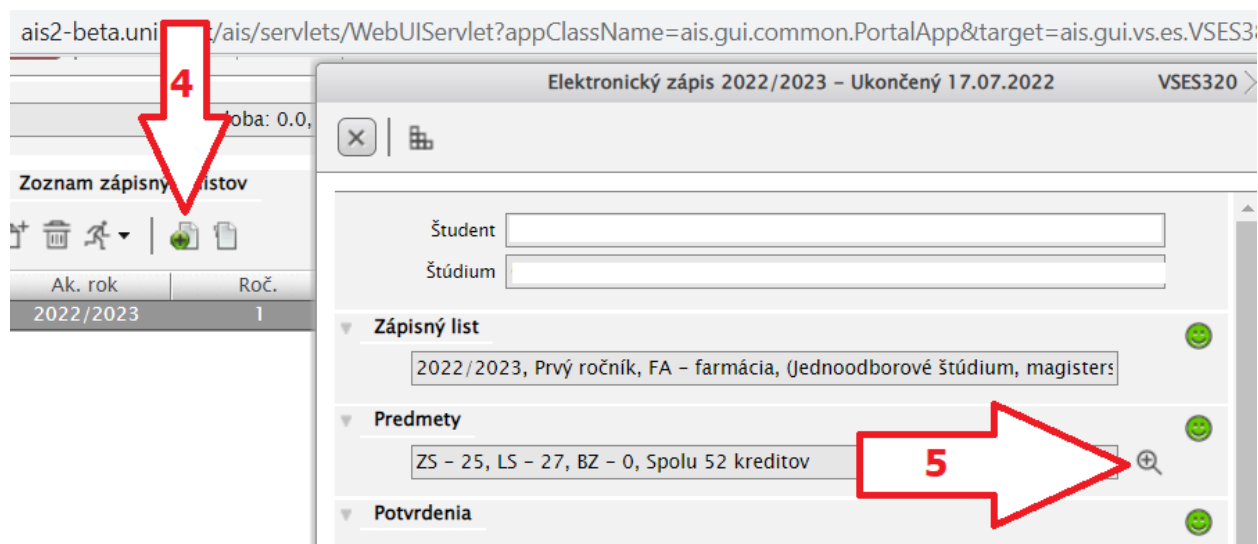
ais2-beta.uni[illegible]/ais/servlets/WebUIServlet?appClassName=ais.gui.common.PortalApp&target=ais.gui.vs.es.VSES3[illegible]

4

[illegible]oba: 0.0,

Zoznam zápisn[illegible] listov

| Ak. rok | Roč. |
|---|---|
| 2022/2023 | 1 |

Elektronický zápis 2022/2023 – Ukončený 17.07.2022

VSES320

Študent

Štúdium

Zápisný list

2022/2023, Prvý ročník, FA – farmácia, (Jednoodborové štúdium, magisters

Predmety

ZS – 25, LS – 27, BZ – 0, Spolu 52 kreditov

5

Potvrdenia